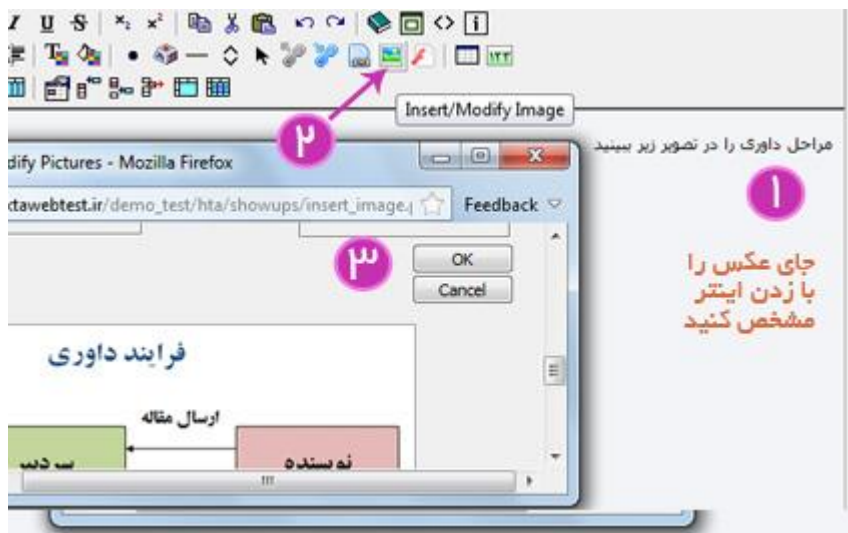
Z U S $x_2$ $x^2$

Insert/Modify Image

۲

dify Pictures - Mozilla Firefox

ktawebtest.ir/demo_test/hta/showups/insert_image.

Feedback

۳

OK

Cancel

مراحل داوری را در تصویر زیر ببینید

۱

جای عکس را با زدن اینتر مشخص کنید

فرایند داوری

ارسال مقاله

نویسنده

سردبیر

III